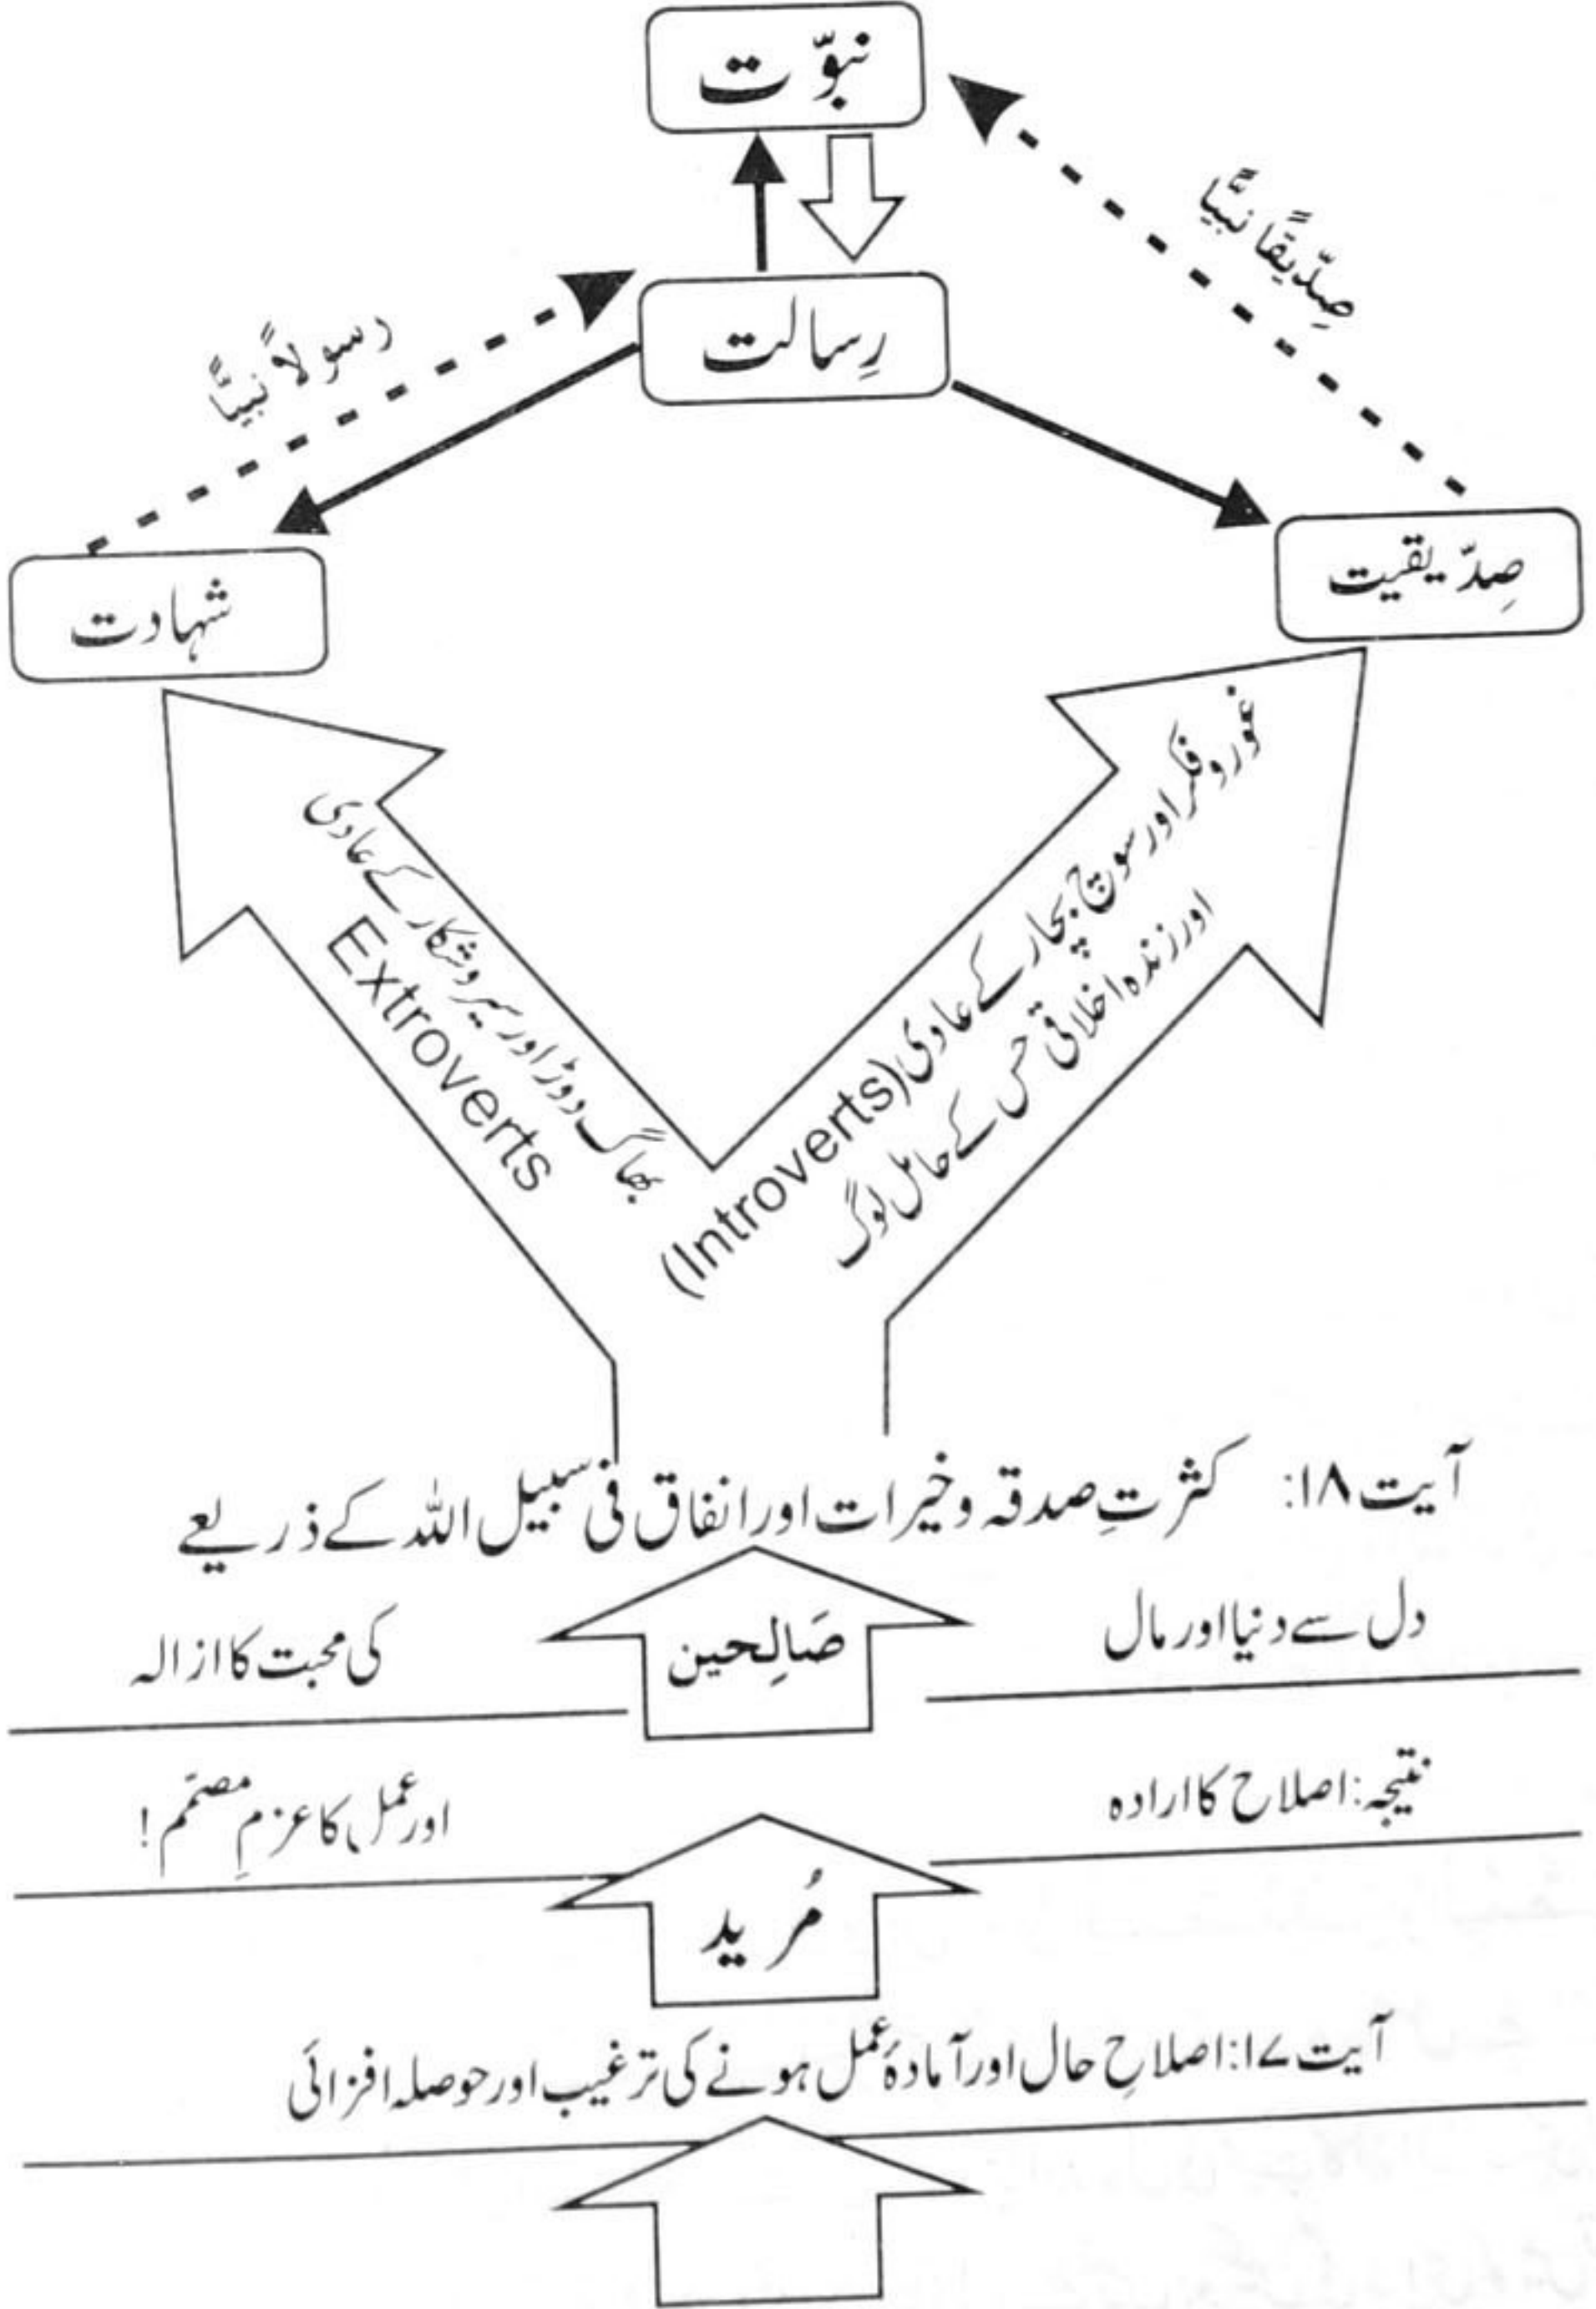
نبوّت

صِدّیقاً نبیًّا

رسولاً نبیًّا

رِسالت

شہادت

صِدّیقیت

بھاگ دوڑ اور سیر وشکار کے عادی
Extroverts

غور و فکر اور سوچ بچار کے عادی (Introverts)
اور زندہ اخلاقی حس کے حامل لوگ

آیت ۱۸: کثرتِ صدقہ وخیرات اور انفاق فی سبیل اللہ کے ذریعے

دل سے دنیا اور مال

صَالِحین

کی محبت کا ازالہ

نتیجہ: اصلاح کا ارادہ

اور عمل کا عزمِ مصمم!

مُرید

آیت ۱۷: اصلاحِ حال اور آمادۂ عمل ہونے کی ترغیب اور حوصلہ افزائی